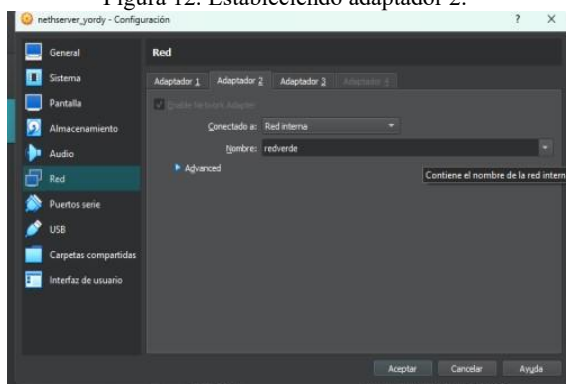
Figura 12. Estableciendo adaptador 2.

nethserver_yordy - Configuración

?

×

General

Sistema

Pantalla

Almacenamiento

Audio

Red

Puertos serie

USB

Carpetas compartidas

Interfaz de usuario

Red

Adaptador 1

Adaptador 2

Adaptador 3

Adaptador 4

Enable Network Adapter

Conectado a: Red interna

Nombre: redverde

Advanced

Contiene el nombre de la red intern

Aceptar

Cancelar

Ayuda